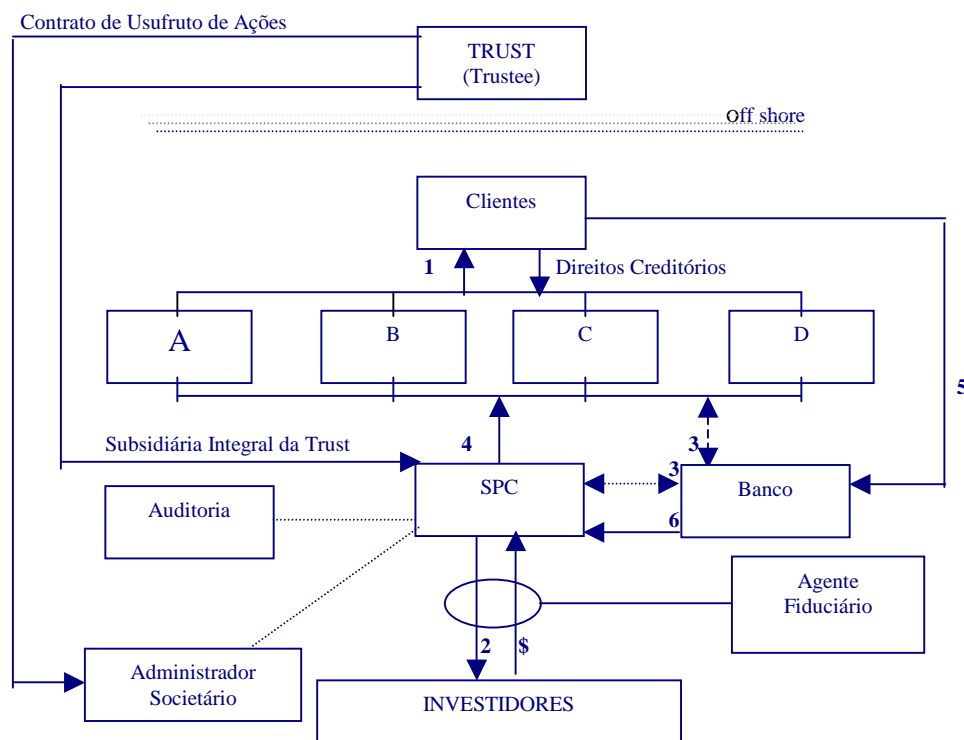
Contrato de Usufruto de Ações

TRUST
(Trustee)

Off shore

Clientes

1

Direitos Creditórios

A

B

C

D

5

Subsidiária Integral da Trust

4

3

3

SPC

Banco

Auditoria

6

Agente
Fiduciário

2

$

Administrador
Societário

INVESTIDORES